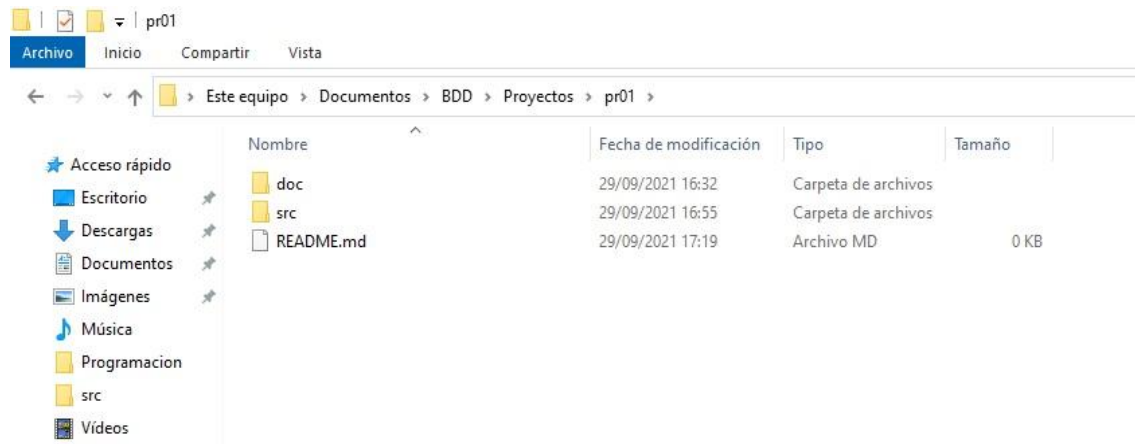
pr01

Archivo Inicio Compartir Vista

Este equipo › Documentos › BDD › Proyectos › pr01 ›

Acceso rápido
Escritorio
Descargas
Documentos
Imágenes
Música
Programacion
src
Vídeos

| Nombre | Fecha de modificación | Tipo | Tamaño |
|---|---|---|---|
| doc | 29/09/2021 16:32 | Carpeta de archivos | |
| src | 29/09/2021 16:55 | Carpeta de archivos | |
| README.md | 29/09/2021 17:19 | Archivo MD | 0 KB |